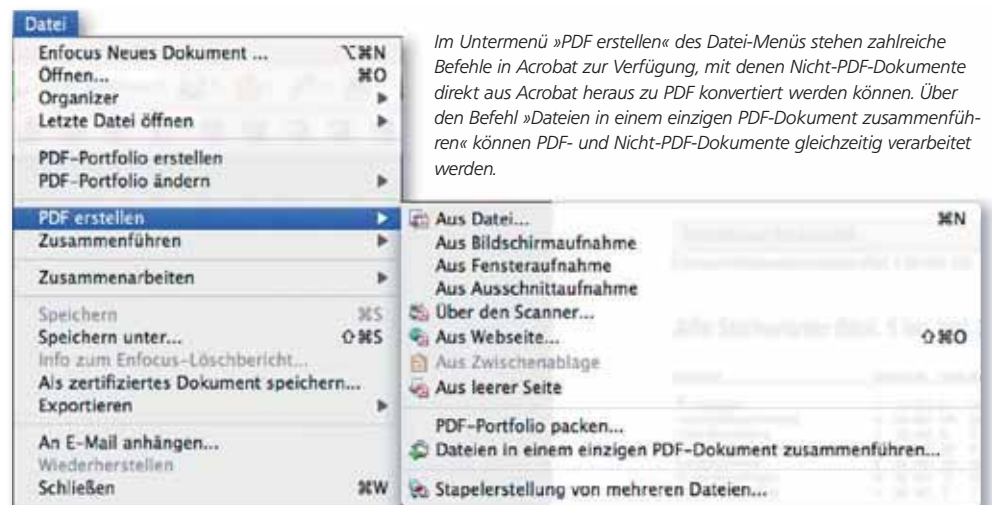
Datei

Enfocus Neues Dokument ... ⌥⌘N
Öffnen... ⌘O
Organizer
Letzte Datei öffnen

PDF-Portfolio erstellen
PDF-Portfolio ändern

PDF erstellen
Zusammenführen

Zusammenarbeiten

Speichern ⌘S
Speichern unter... ⇧⌘S
Info zum Enfocus-Löschbericht...
Als zertifiziertes Dokument speichern...
Exportieren

An E-Mail anhängen...
Wiederherstellen
Schließen ⌘W

Aus Datei... ⌘N
Aus Bildschirmaufnahme
Aus Fensteraufnahme
Aus Ausschnittaufnahme
Über den Scanner...
Aus Webseite... ⇧⌘O
Aus Zwischenablage
Aus leerer Seite

PDF-Portfolio packen...
Dateien in einem einzigen PDF-Dokument zusammenführen...

Stapelerstellung von mehreren Dateien...

Im Untermenü »PDF erstellen« des Datei-Menüs stehen zahlreiche Befehle in Acrobat zur Verfügung, mit denen Nicht-PDF-Dokumente direkt aus Acrobat heraus zu PDF konvertiert werden können. Über den Befehl »Dateien in einem einzigen PDF-Dokument zusammenführen« können PDF- und Nicht-PDF-Dokumente gleichzeitig verarbeitet werden.